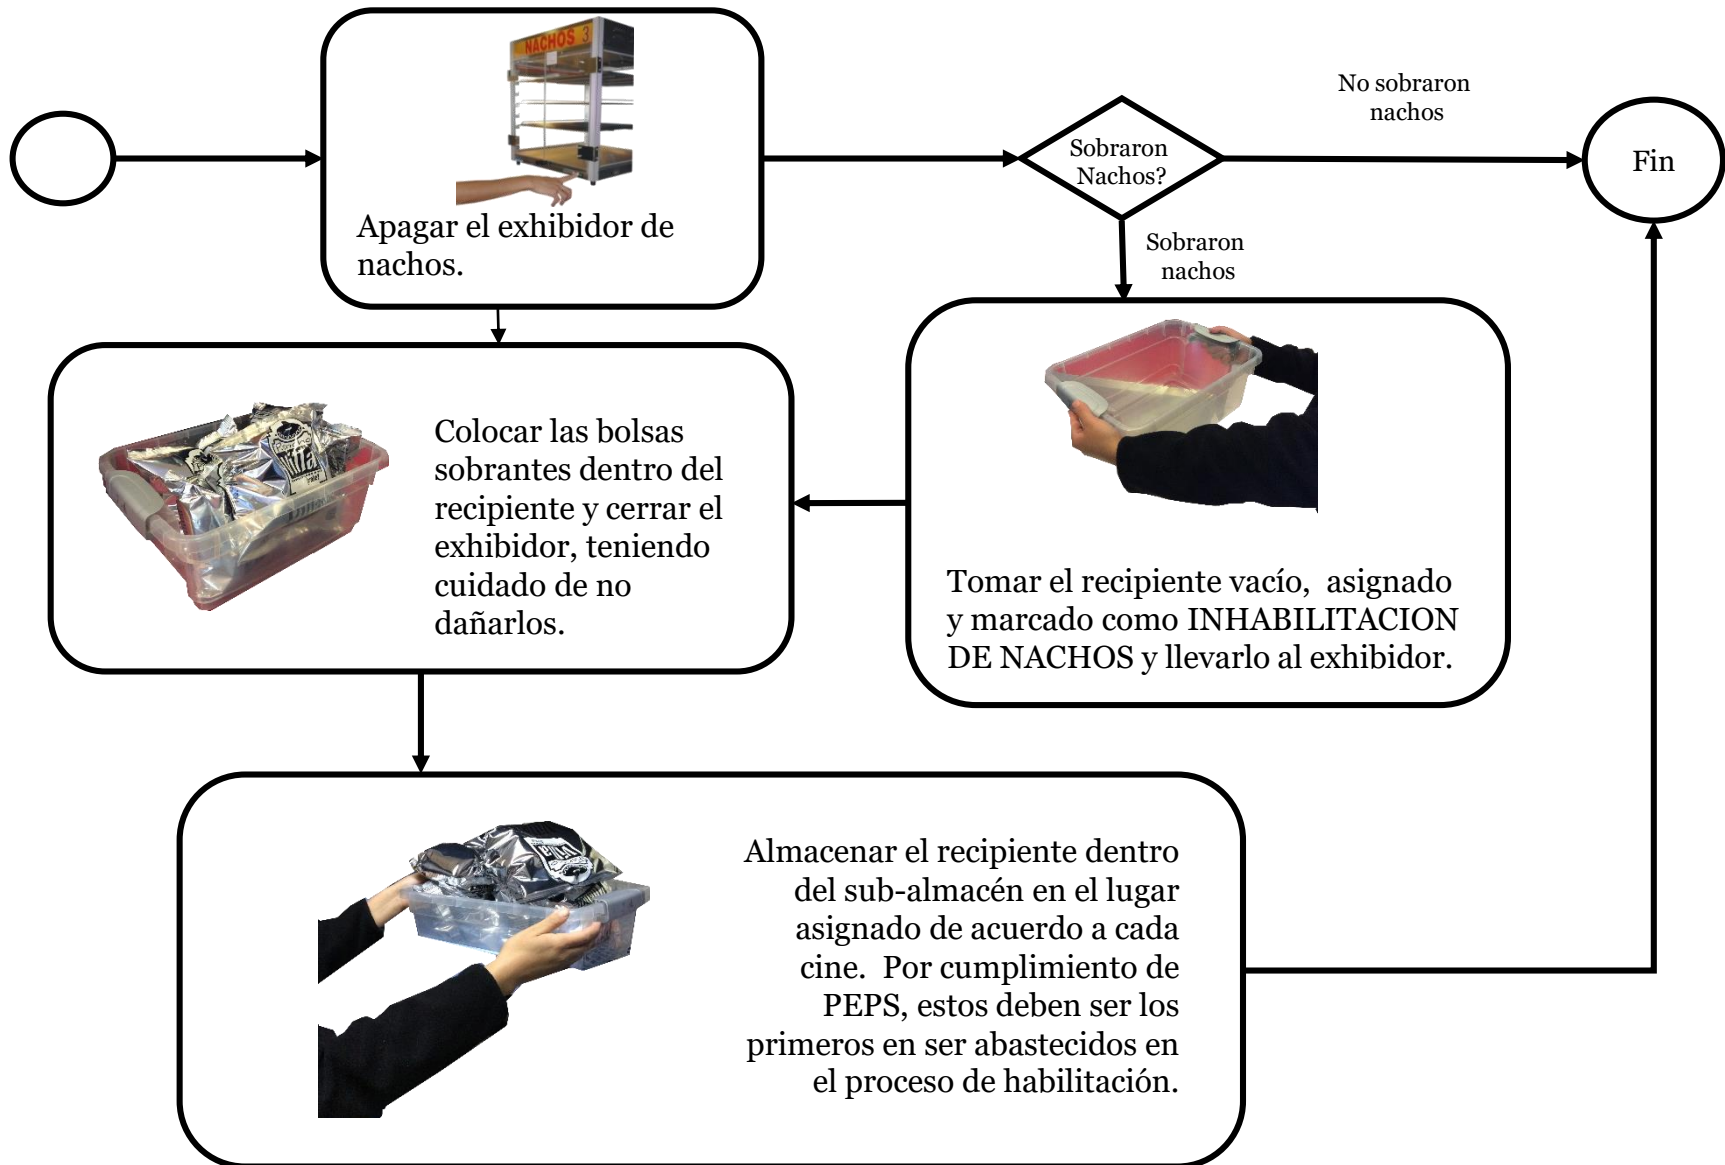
NACHOS

Apagar el exhibidor de nachos.

Sobraron Nachos?

No sobraron nachos

Fin

Sobraron nachos

Tomar el recipiente vacío, asignado y marcado como INHABILITACION DE NACHOS y llevarlo al exhibidor.

Colocar las bolsas sobrantes dentro del recipiente y cerrar el exhibidor, teniendo cuidado de no dañarlos.

Almacenar el recipiente dentro del sub-almacén en el lugar asignado de acuerdo a cada cine. Por cumplimiento de PEPS, estos deben ser los primeros en ser abastecidos en el proceso de habilitación.